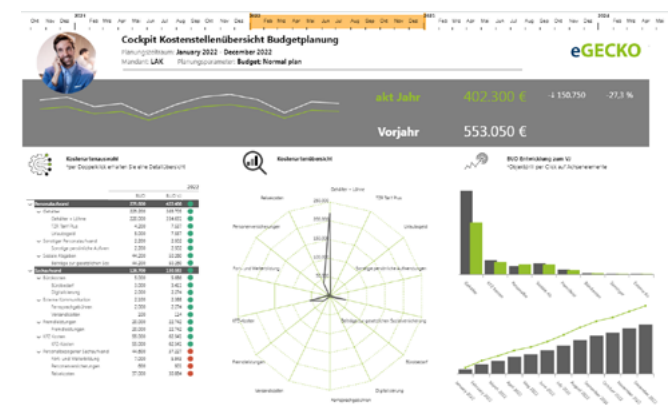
Okt Nov Dez 2021 Feb Mrz Apr Mai Jun Jul Aug Sep Okt Nov Dez 2022 Feb Mrz Apr Mai Jun Jul Aug Sep Okt Nov Dez 2023 Feb Mrz Apr Mai Jun Jul Aug Sep Okt Nov Dez 2024 Feb Mrz Apr Mai

Cockpit Kostenstellenübersicht Budgetplanung
Planungszeitraum: January 2022 - December 2022
Mandant: LAK Planungsparameter: Budget; Normal plan

eGECKO

akt Jahr 402.300 € ↓ 150.750 -27,3 %

Vorjahr 553.050 €

Kostenartenauswahl
*per Doppelklick erhalten Sie eine Detailübersicht

Kostenartenübersicht

BVD Entwicklung zum VJ
*Objektfilter per Click auf Achsenelemente

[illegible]